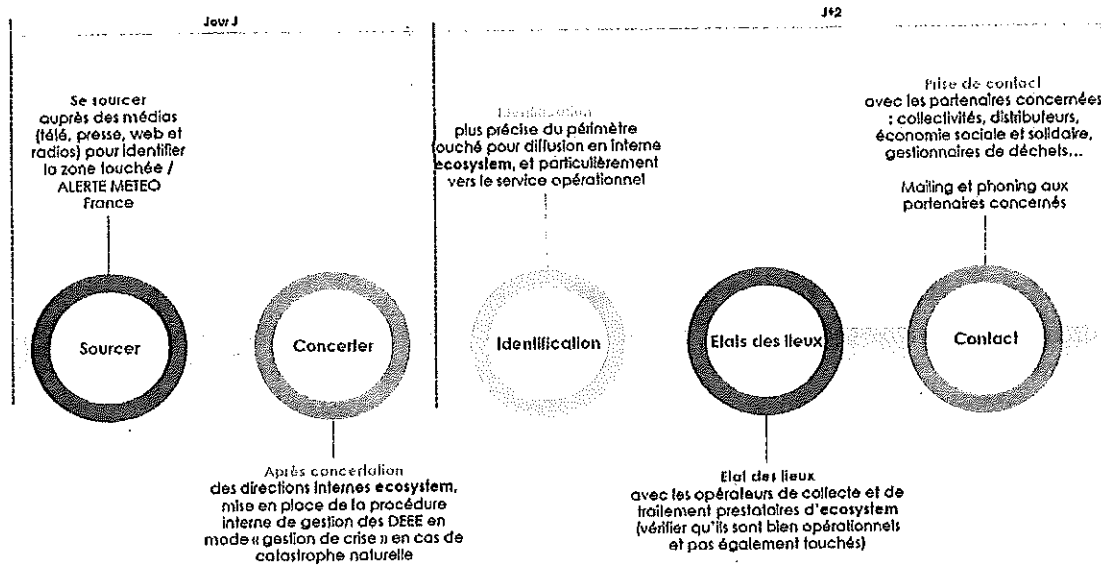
Jour J

J+2

Se sourcer auprès des médias (télé, presse, web et radios) pour identifier la zone touchée / ALERTE METEO France

Identification plus précise du périmètre touché pour diffusion en interne ecosystem, et particulièrement vers le service opérationnel

Prise de contact avec les partenaires concernées : collectivités, distributeurs, économie sociale et solidaire, gestionnaires de déchets...

Mailing et phoning aux partenaires concernés

Sourcer

Concerter

Identification

Etats des lieux

Contact

Après concertation des directions internes ecosystem, mise en place de la procédure interne de gestion des DEEE en mode « gestion de crise » en cas de catastrophe naturelle

Etat des lieux avec les opérateurs de collecte et de traitement prestataires d'ecosystem (vérifier qu'ils sont bien opérationnels et pas également touchés)